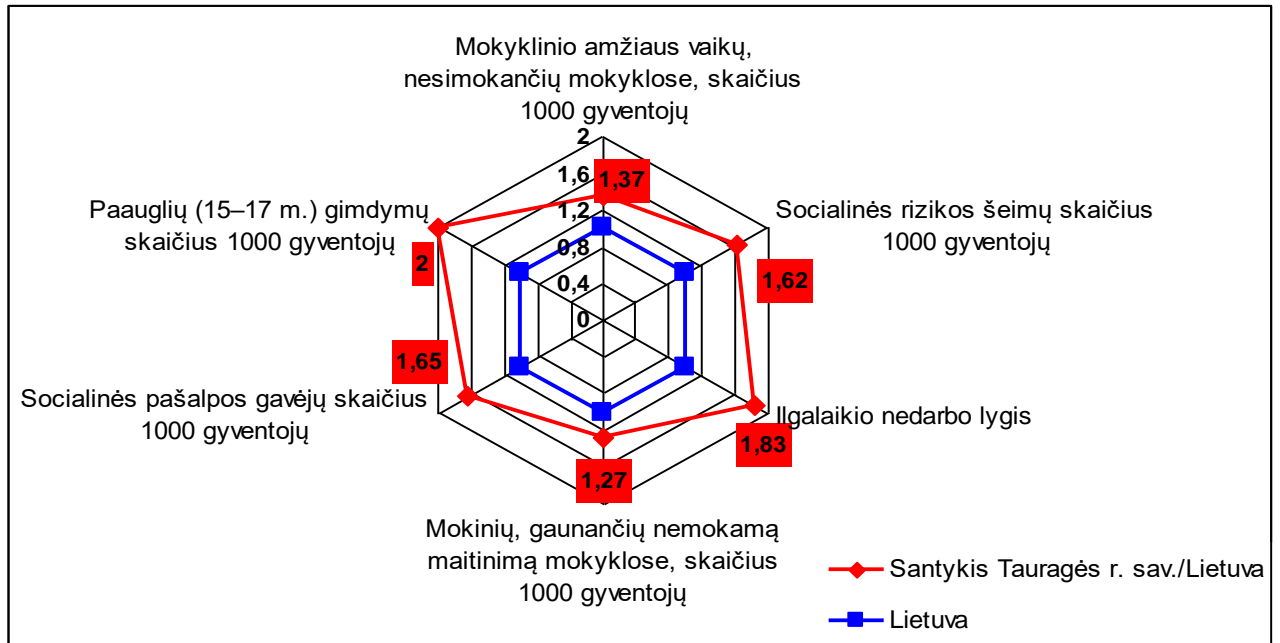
Mokyklinio amžiaus vaikų, nesimokančių mokyklose, skaičius 1000 gyventojų

2
1,6
1,2
0,8
0,4
0

1,37

Socialinės rizikos šeimų skaičius 1000 gyventojų

1,62

Ilgalaikio nedarbo lygis

1,83

1,27

Mokinių, gaunančių nemokamą maitinimą mokyklose, skaičius 1000 gyventojų

Socialinės pašalpos gavėjų skaičius 1000 gyventojų

1,65

Paauglių (15–17 m.) gimdymų skaičius 1000 gyventojų

2

Santykis Tauragės r. sav./Lietuva

Lietuva